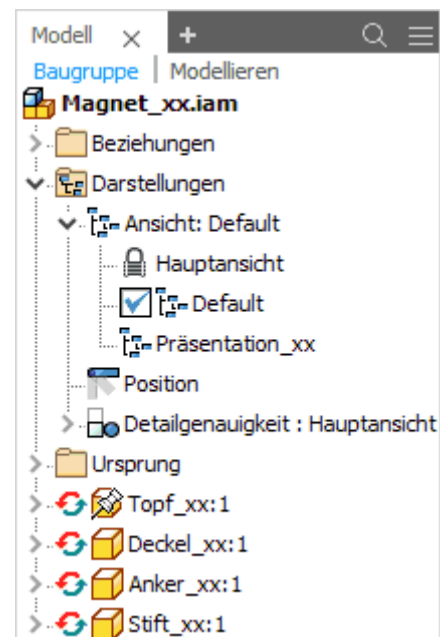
Modell × +

Baugruppe | Modellieren

Magnet_xx.iam

Beziehungen

Darstellungen

Ansicht: Default

Hauptansicht

Default

Präsentation_xx

Position

Detailgenauigkeit : Hauptansicht

Ursprung

Topf_xx:1

Deckel_xx:1

Anker_xx:1

Stift_xx:1